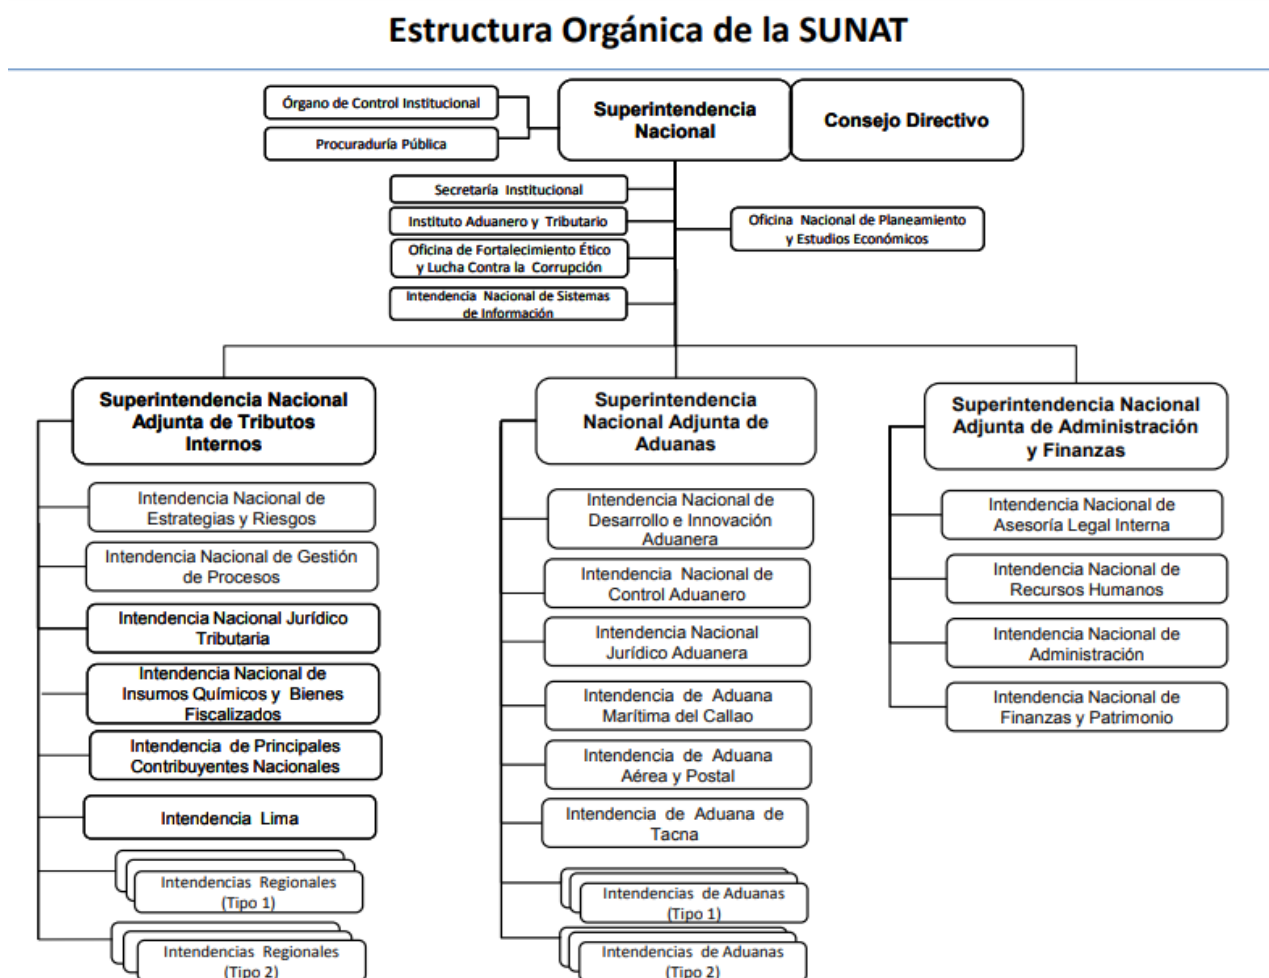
Estructura Orgánica de la SUNAT

Órgano de Control Institucional

Procuraduría Pública

Superintendencia Nacional

Consejo Directivo

Secretaría Institucional

Instituto Aduanero y Tributario

Oficina de Fortalecimiento Ético y Lucha Contra la Corrupción

Intendencia Nacional de Sistemas de Información

Oficina Nacional de Planeamiento y Estudios Económicos

Superintendencia Nacional Adjunta de Tributos Internos

Intendencia Nacional de Estrategias y Riesgos

Intendencia Nacional de Gestión de Procesos

Intendencia Nacional Jurídico Tributaria

Intendencia Nacional de Insumos Químicos y Bienes Fiscalizados

Intendencia de Principales Contribuyentes Nacionales

Intendencia Lima

Intendencias Regionales (Tipo 1)

Intendencias Regionales (Tipo 2)

Superintendencia Nacional Adjunta de Aduanas

Intendencia Nacional de Desarrollo e Innovación Aduanera

Intendencia Nacional de Control Aduanero

Intendencia Nacional Jurídico Aduanera

Intendencia de Aduana Marítima del Callao

Intendencia de Aduana Aérea y Postal

Intendencia de Aduana de Tacna

Intendencias de Aduanas (Tipo 1)

Intendencias de Aduanas (Tipo 2)

Superintendencia Nacional Adjunta de Administración y Finanzas

Intendencia Nacional de Asesoría Legal Interna

Intendencia Nacional de Recursos Humanos

Intendencia Nacional de Administración

Intendencia Nacional de Finanzas y Patrimonio